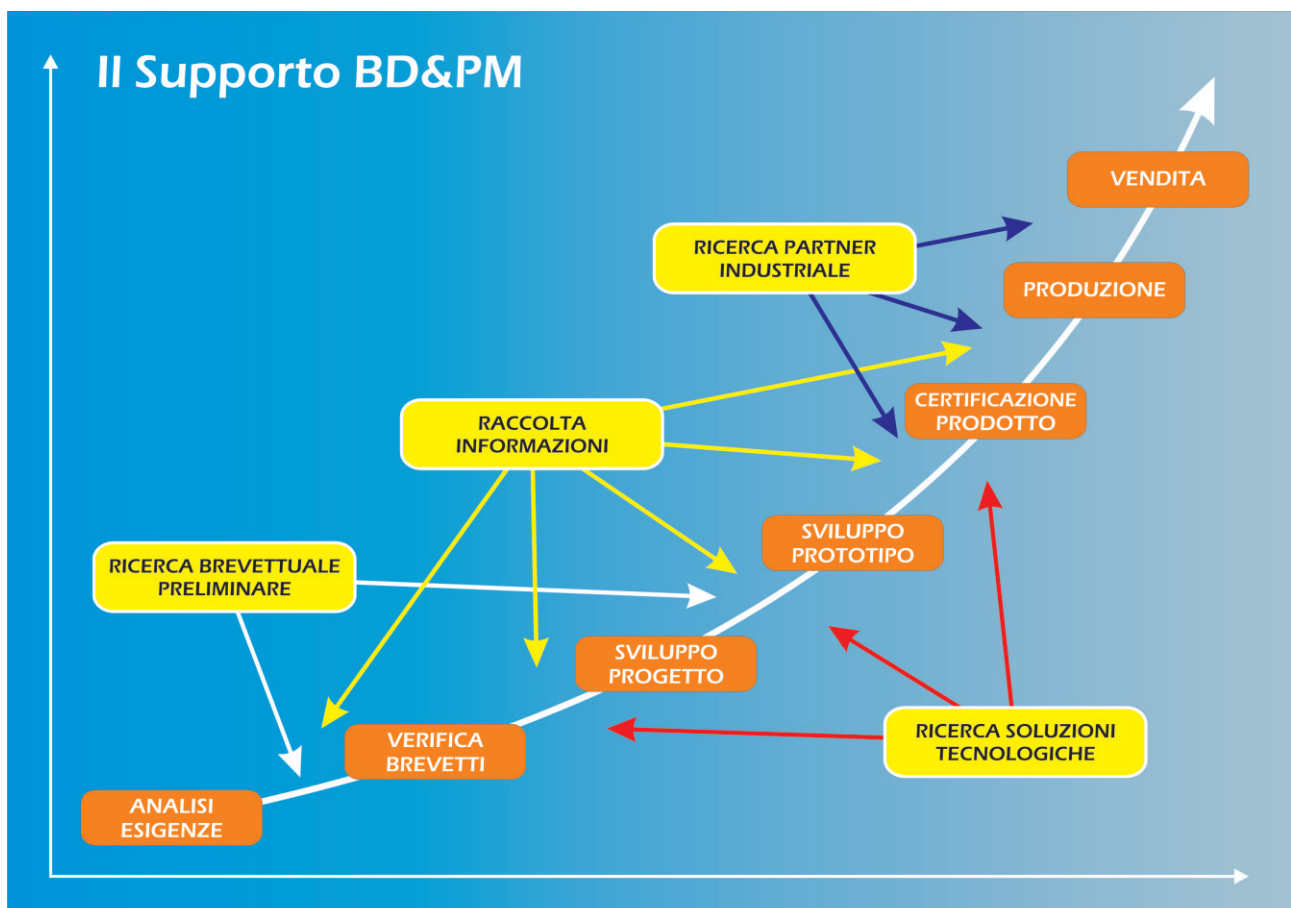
Il Supporto BD&PM

VENDITA

RICERCA PARTNER INDUSTRIALE

PRODUZIONE

CERTIFICAZIONE PRODOTTO

RACCOLTA INFORMAZIONI

SVILUPPO PROTOTIPO

RICERCA BREVETTUALE PRELIMINARE

SVILUPPO PROGETTO

RICERCA SOLUZIONI TECNOLOGICHE

VERIFICA BREVETTI

ANALISI ESIGENZE